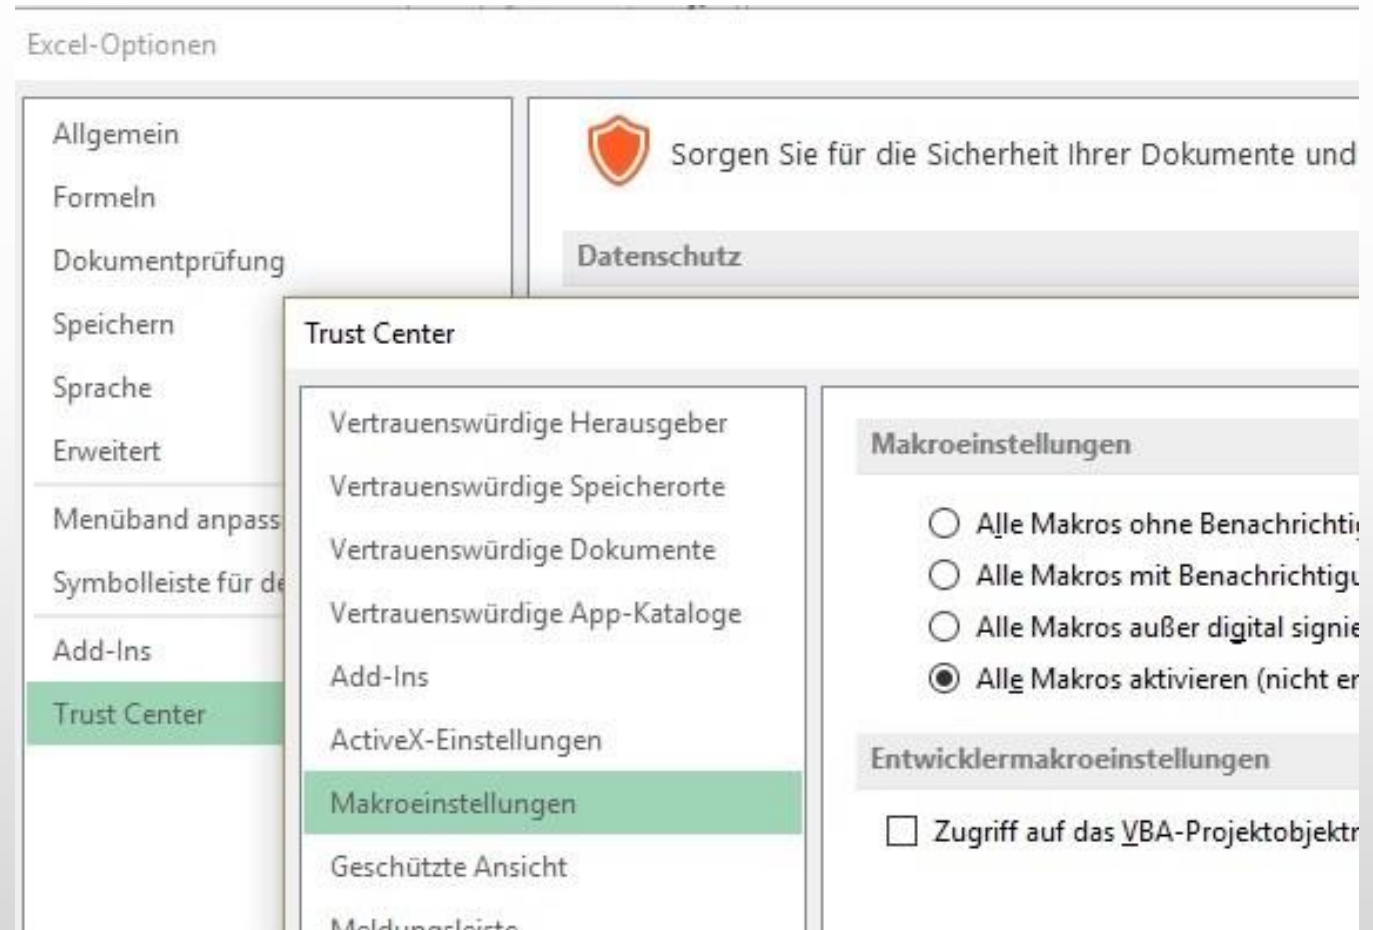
Excel-Optionen

Allgemein

Formeln

Dokumentprüfung

Speichern

Sprache

Erweitert

Menüband anpass

Symbolleiste für d

Add-Ins

Trust Center

Sorgen Sie für die Sicherheit Ihrer Dokumente und

Datenschutz

Trust Center

Vertrauenswürdige Herausgeber

Vertrauenswürdige Speicherorte

Vertrauenswürdige Dokumente

Vertrauenswürdige App-Kataloge

Add-Ins

ActiveX-Einstellungen

Makroeinstellungen

Geschützte Ansicht

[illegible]

Makroeinstellungen

Alle Makros ohne Benachrichti

Alle Makros mit Benachrichtigu

Alle Makros außer digital signie

Alle Makros aktivieren (nicht er

Entwicklermakroeinstellungen

Zugriff auf das VBA-Projektobjektr